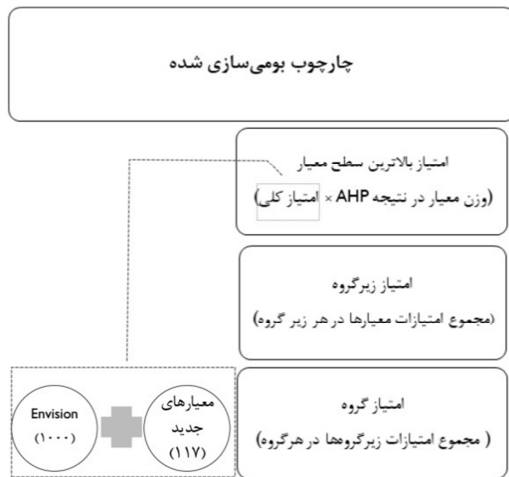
چارچوب بومی‌سازی شده

امتیاز بالاترین سطح معیار
(وزن معیار در نتیجه AHP × امتیاز کلی)

امتیاز زیرگروه
(مجموع امتیازات معیارها در هر زیر گروه)

امتیاز گروه
( مجموع امتیازات زیرگروه‌ها در هرگروه)

Envision
(۱۰۰۰)

معیارهای جدید
(۱۱۷)